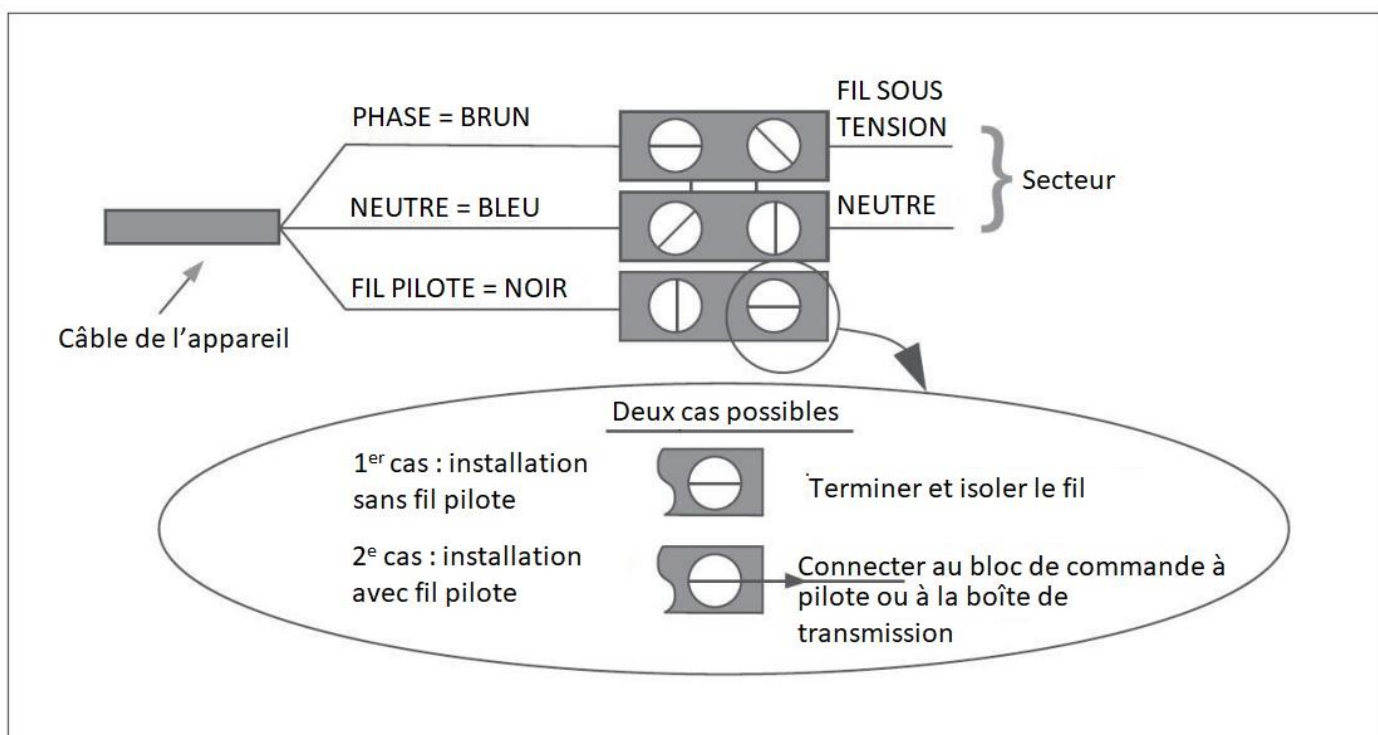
PHASE = BRUN

FIL SOUS TENSION

Secteur

NEUTRE = BLEU

NEUTRE

FIL PILOTE = NOIR

Câble de l'appareil

Deux cas possibles

1$^{er}$ cas : installation sans fil pilote

Terminer et isoler le fil

2$^{e}$ cas : installation avec fil pilote

Connecter au bloc de commande à pilote ou à la boîte de transmission